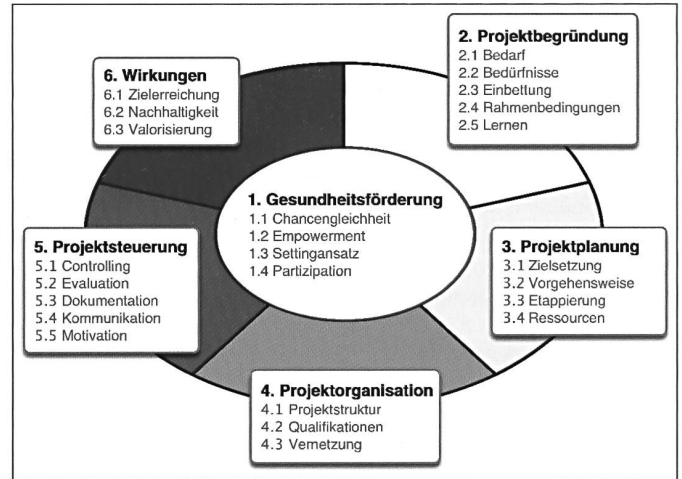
6. Wirkungen
6.1 Zielerreichung
6.2 Nachhaltigkeit
6.3 Valorisierung

2. Projektbegründung
2.1 Bedarf
2.2 Bedürfnisse
2.3 Einbettung
2.4 Rahmenbedingungen
2.5 Lernen

1. Gesundheitsförderung
1.1 Chancengleichheit
1.2 Empowerment
1.3 Settingansatz
1.4 Partizipation

5. Projektsteuerung
5.1 Controlling
5.2 Evaluation
5.3 Dokumentation
5.4 Kommunikation
5.5 Motivation

3. Projektplanung
3.1 Zielsetzung
3.2 Vorgehensweise
3.3 Etappierung
3.4 Ressourcen

4. Projektorganisation
4.1 Projektstruktur
4.2 Qualifikationen
4.3 Vernetzung